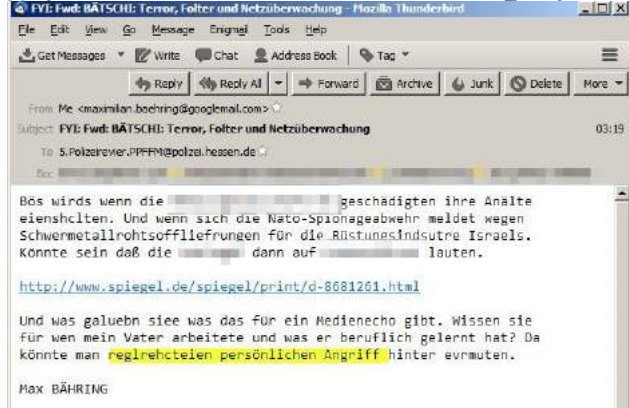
FYI: Fwd: BÄTSCHI: Terror, Folter und Netzüberwachung - Mozilla Thunderbird

File Edit View Go Message Enigmail Tools Help

Get Messages Write Chat Address Book Tag

Reply Reply All Forward Archive Junk Delete More

From Me <maximilian.baehring@googlemail.com>

Subject FYI: Fwd: BÄTSCHI: Terror, Folter und Netzüberwachung 03:19

To 5.Polizeirevier.PPFFM@polizei.hessen.de

Bcc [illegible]

Bös wirds wenn die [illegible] geschädigten ihre Analte eienschalten. Und wenn sich die Nato-Spionageabwehr meldet wegen Schwermetallrohtsofflieferungen für die Rüstungsindsutre Israels. Könnte sein daß die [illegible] dann auf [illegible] lauten.

http://www.spiegel.de/spiegel/print/d-8681261.html

Und was galuebn siee was das für ein Medienecho gibt. Wissen sie für wen mein Vater arbeitete und was er beruflich gelernt hat? Da könnte man reglrehcteien persönlichen Angriff hinter evrmuten.

Max BÄHRING